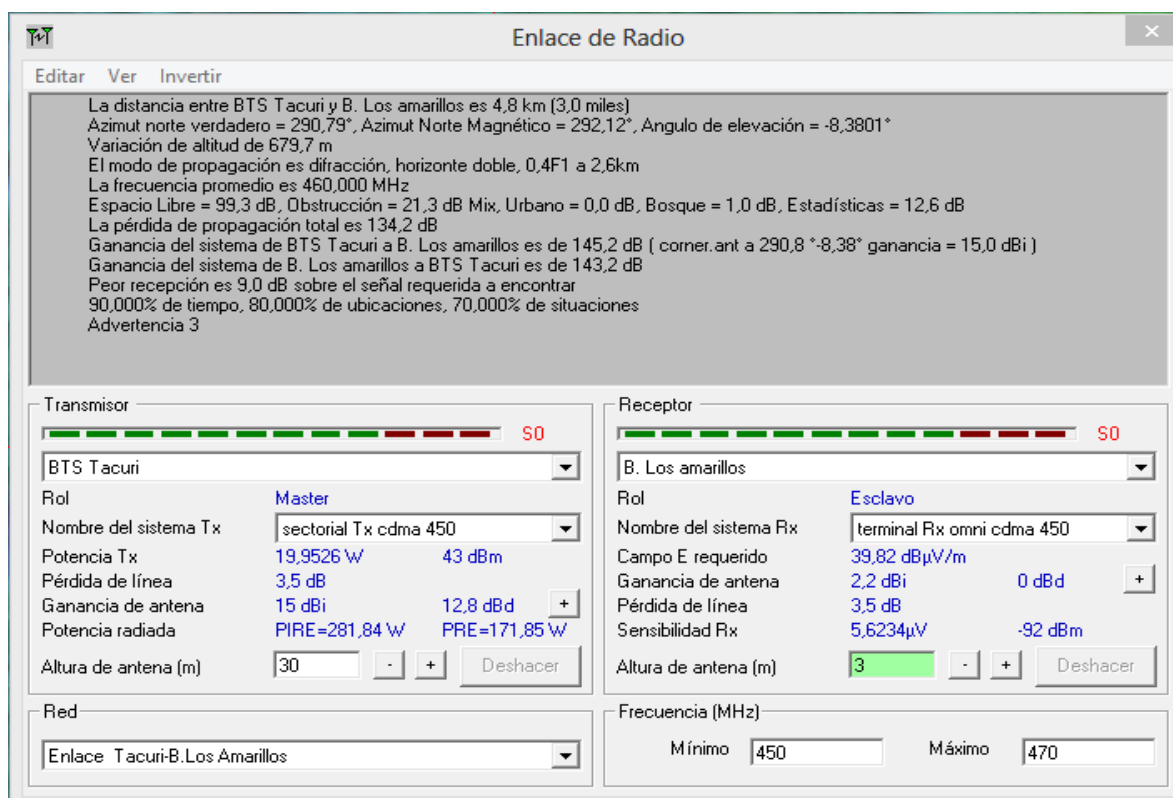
Enlace de Radio

Editar Ver Invertir

La distancia entre BTS Tacuri y B. Los amarillos es 4,8 km (3,0 miles)
Azimut norte verdadero = 290,79°, Azimut Norte Magnético = 292,12°, Angulo de elevación = -8,3801°
Variación de altitud de 679,7 m
El modo de propagación es difracción, horizonte doble, 0,4F1 a 2,6km
La frecuencia promedio es 460,000 MHz
Espacio Libre = 99,3 dB, Obstrucción = 21,3 dB Mix, Urbano = 0,0 dB, Bosque = 1,0 dB, Estadísticas = 12,6 dB
La pérdida de propagación total es 134,2 dB
Ganancia del sistema de BTS Tacuri a B. Los amarillos es de 145,2 dB ( corner.ant a 290,8 °-8,38° ganancia = 15,0 dBi )
Ganancia del sistema de B. Los amarillos a BTS Tacuri es de 143,2 dB
Peor recepción es 9,0 dB sobre el señal requerida a encontrar
90,000% de tiempo, 80,000% de ubicaciones, 70,000% de situaciones
Advertencia 3

Transmisor
S0
BTS Tacuri
Rol Master
Nombre del sistema Tx sectorial Tx cdma 450
Potencia Tx 19,9526 W 43 dBm
Pérdida de línea 3,5 dB
Ganancia de antena 15 dBi 12,8 dBd +
Potencia radiada PIRE=281,84 W PRE=171,85 W
Altura de antena (m) 30 - + Deshacer

Receptor
S0
B. Los amarillos
Rol Esclavo
Nombre del sistema Rx terminal Rx omni cdma 450
Campo E requerido 39,82 dBµV/m
Ganancia de antena 2,2 dBi 0 dBd +
Pérdida de línea 3,5 dB
Sensibilidad Rx 5,6234µV -92 dBm
Altura de antena (m) 3 - + Deshacer

Red
Enlace Tacuri-B.Los Amarillos

Frecuencia (MHz)
Mínimo 450 Máximo 470